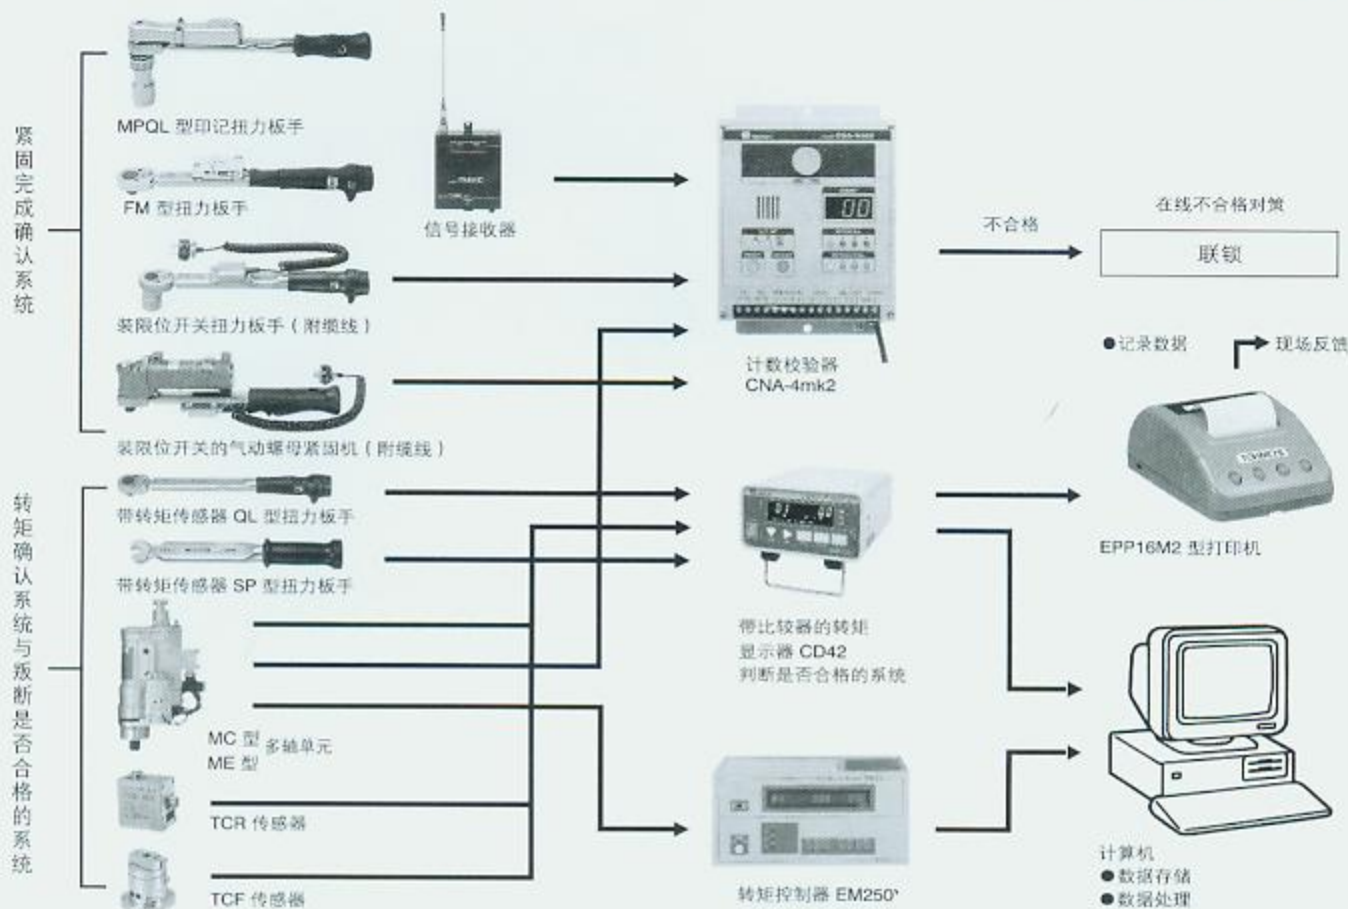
紧固完成确认系统

MPQL 型印记扭力扳手

FM 型扭力扳手

信号接收器

装限位开关扭力扳手（附缆线）

装限位开关的气动螺母紧固机（附缆线）

计数校验器
CNA-4mk2

不合格

在线不合格对策

联锁

●记录数据

现场反馈

转矩确认系统与叛断是否合格的系统

带转矩传感器 QL 型扭力扳手

带转矩传感器 SP 型扭力扳手

EPP16M2 型打印机

带比较器的转矩
显示器 CD42
判断是否合格的系统

MC 型
ME 型
多轴单元

TCR 传感器

TCF 传感器

转矩控制器 EM250

计算机
●数据存储
●数据处理